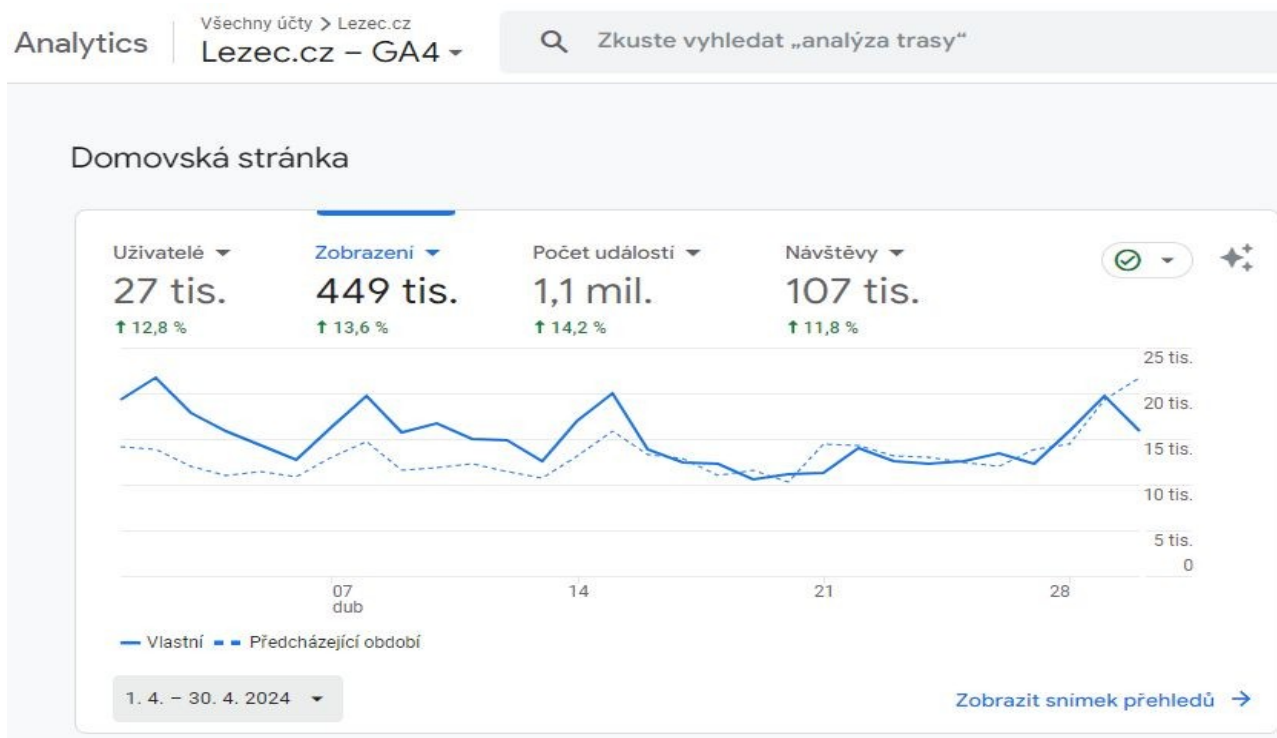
Analytics
Všechny účty > Lezec.cz
Lezec.cz – GA4

Zkuste vyhledat „analýza trasy“

Domovská stránka

Uživatelé
27 tis.
↑ 12,8 %

Zobrazení
449 tis.
↑ 13,6 %

Počet událostí
1,1 mil.
↑ 14,2 %

Návštěvy
107 tis.
↑ 11,8 %

25 tis.
20 tis.
15 tis.
10 tis.
5 tis.
0

07
dub
14
21
28

Vlastní
Předcházející období

1. 4. – 30. 4. 2024

Zobrazit snímek přehledů →